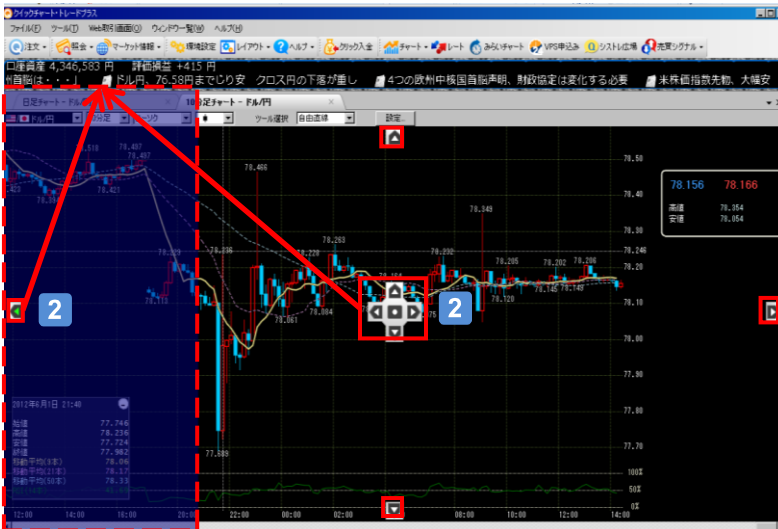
クイックチャート・トレードプラス
ファイル(F) ツール(T) Web取引画面(O) ウィンドウ一覧(W) ヘルプ(H)
注文 照会 マーケット情報 環境設定 レイアウト ヘルプ クリック入金 チャート レート みらいチャート VPS申込み システム広場 売買シグナル
口座資産 4,346,583 円 評価損益 +415 円
首脳は・・・」 ドル円、76.58円までじり安 クロス円の下落が重し 4つの欧州中核国首脳声明、財政協定は変化する必要 米株価指数先物、大幅安
日足チャート - ドル/円
10分足チャート - ドル/円
ドル/円 10分足 ローソク
ツール選択 自由直線 設定...
78.516
78.497
78.421
78.466
78.236
78.220
78.263
78.232
78.349
78.205
78.202
78.206
78.061
78.084
78.164
78.120
78.145
78.149
78.113
77.889
78.50
78.40
78.30
78.246
78.20
78.10
78.00
77.90
77.80
77.70
100%
50%
0%
78.156
78.166
高値 78.354
安値 78.054
2
2
2012年6月1日 21:40
始値 77.746
高値 78.236
安値 77.724
終値 77.982
移動平均(5本) 78.06
移動平均(21本) 78.17
移動平均(50本) 78.33
12:00 14:00 16:00 20:00
22:00 00:00 02:00 04:00 06:00 08:00 10:00 12:00 14:00